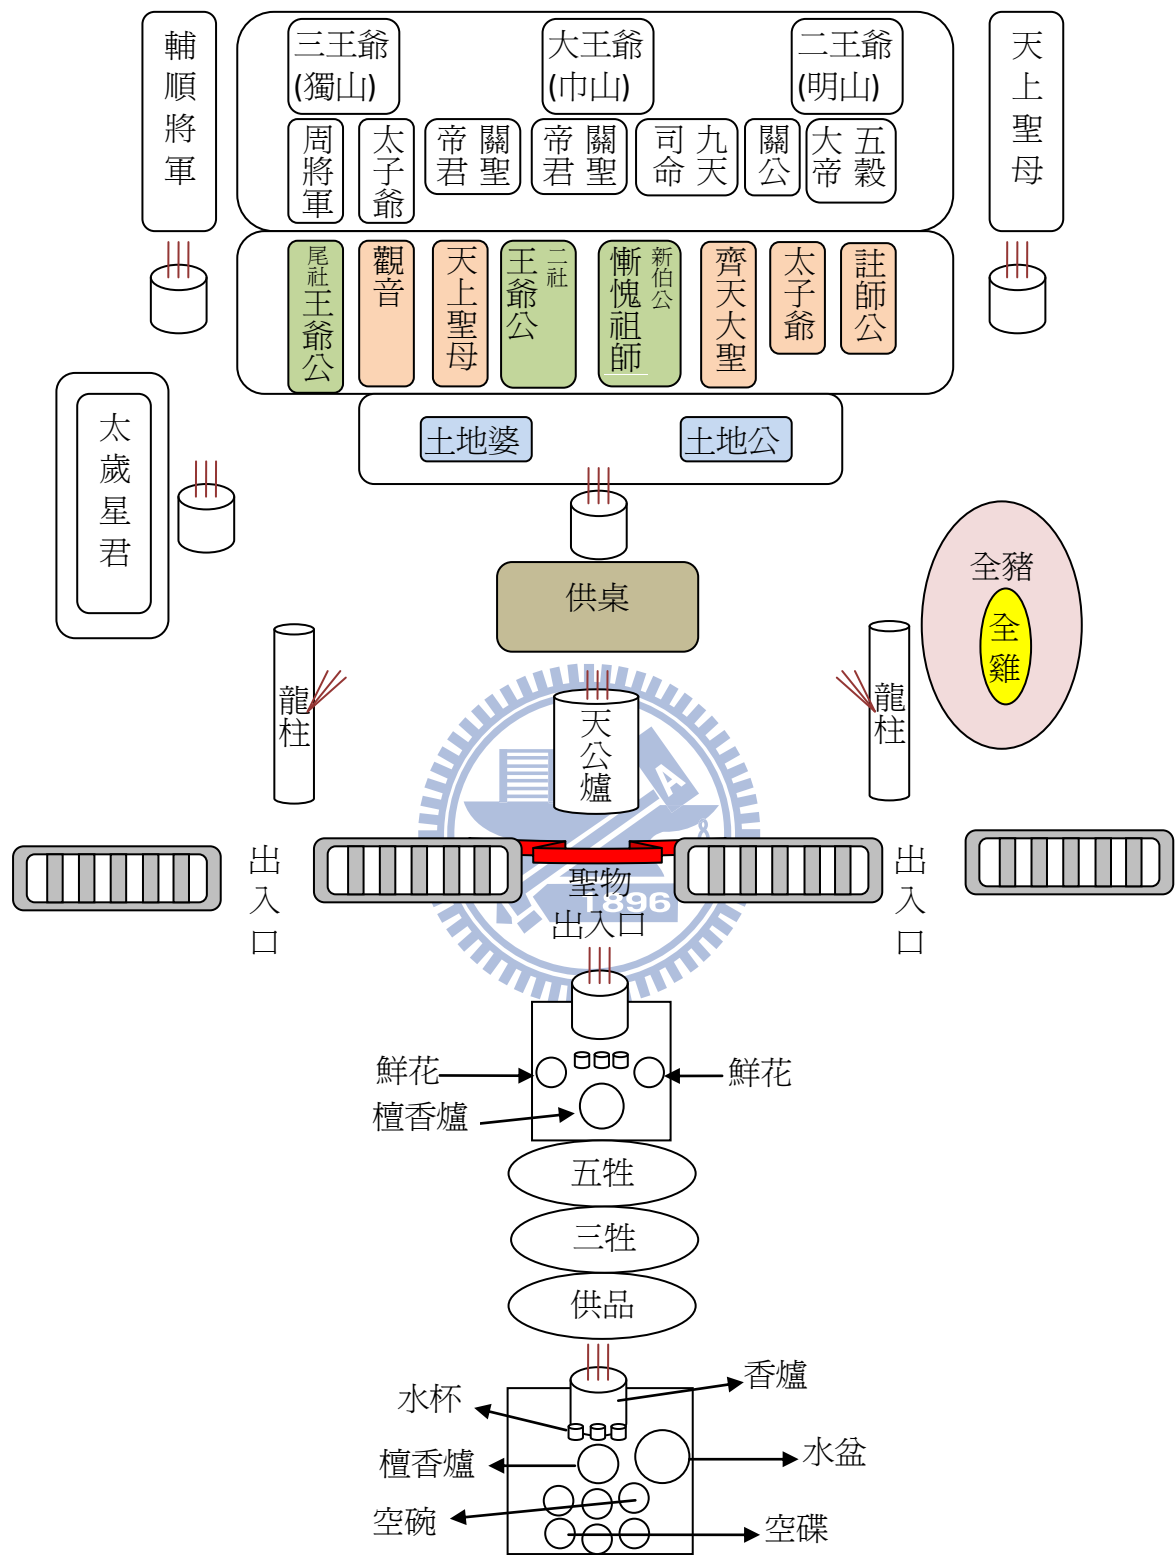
輔順將軍

三王爺 (獨山)
大王爺 (巾山)
二王爺 (明山)

周將軍
太子爺
帝君 關聖
帝君 關聖
司命 九天
關公
大帝 五穀

天上聖母

尾社王爺公
觀音
天上聖母
二社王爺公
新伯公 慚愧祖師
齊天大聖
太子爺
註師公

太歲星君

土地婆
土地公

全豬
全雞

供桌

龍柱
龍柱

天公爐

1896

出入口
聖物出入口
出入口

鮮花
檀香爐
鮮花

五牲
三牲
供品

香爐
水杯
檀香爐
水盆
空碗
空碟